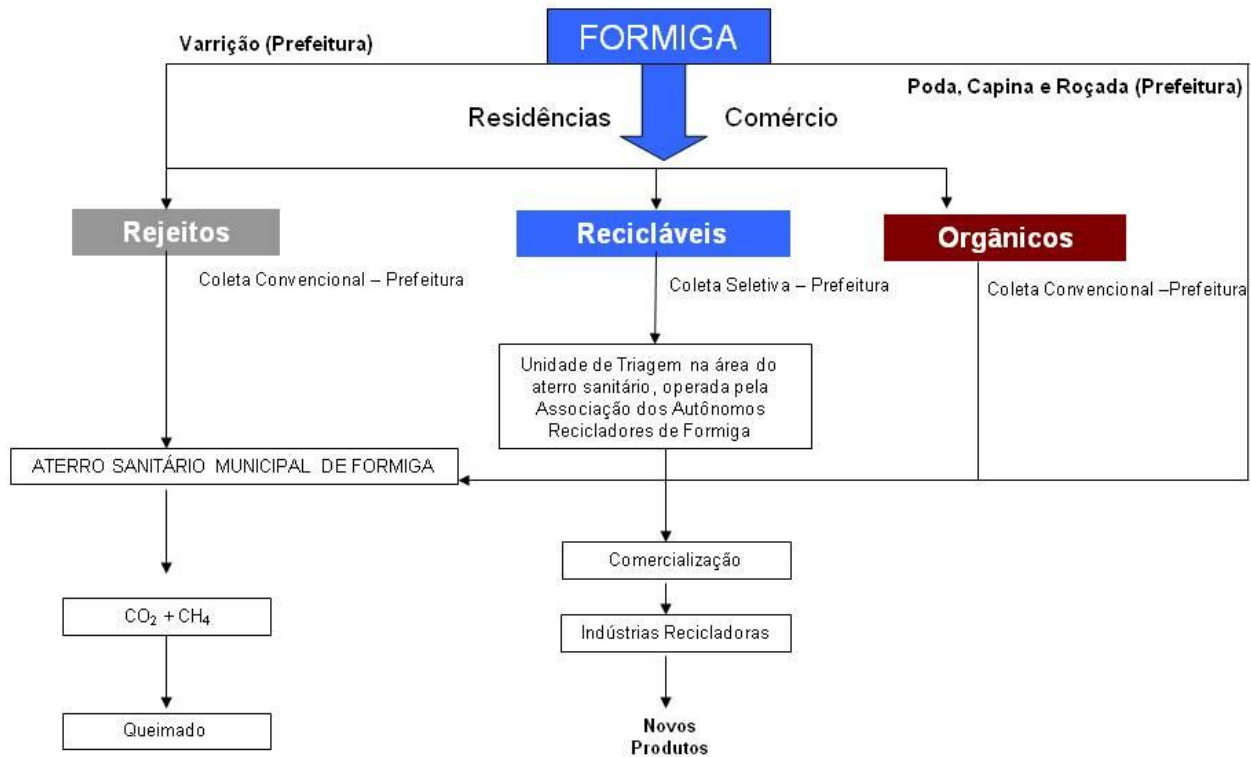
FORMIGA

Varrição (Prefeitura)

Poda, Capina e Roçada (Prefeitura)

Residências

Comércio

Rejeitos

Recicláveis

Orgânicos

Coleta Convencional – Prefeitura

Coleta Seletiva – Prefeitura

Coleta Convencional –Prefeitura

Unidade de Triagem na área do aterro sanitário, operada pela Associação dos Autônomos Recicladores de Formiga

ATERRO SANITÁRIO MUNICIPAL DE FORMIGA

Comercialização

$CO_2 + CH_4$

Indústrias Recicladoras

Queimado

Novos Produtos